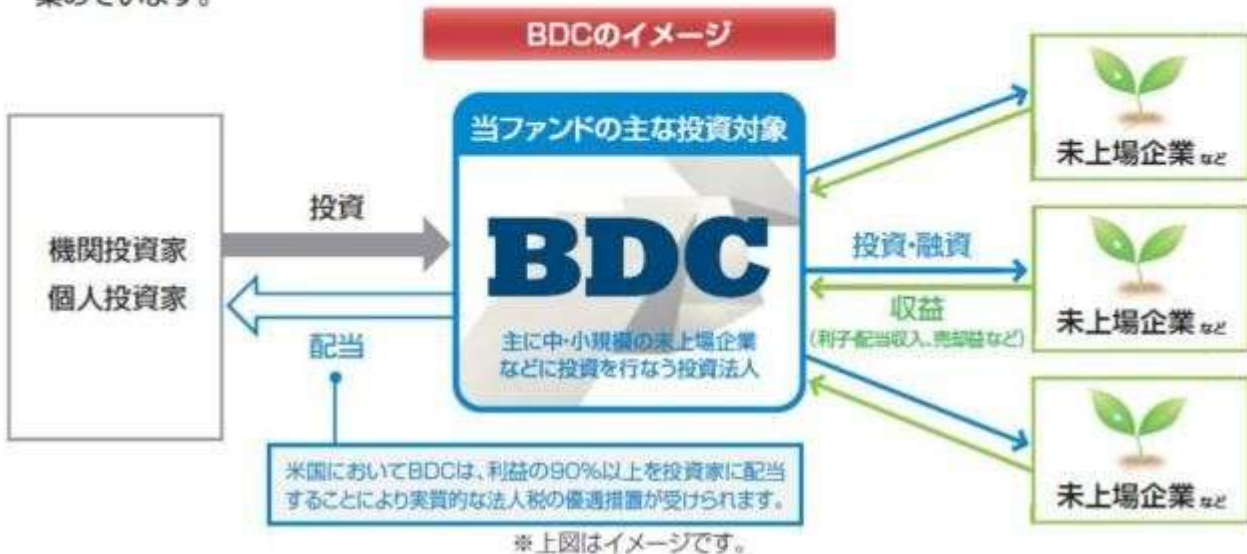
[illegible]

BDCのイメージ

機関投資家
個人投資家

投資

配当

当ファンドの主な投資対象

BDC

主に中・小規模の未上場企業などに投資を行なう投資法人

投資・融資

収益
(利子配当収入、売却益など)

未上場企業など

未上場企業など

未上場企業など

米国においてBDCは、利益の90%以上を投資家に配当することにより実質的な法人税の優遇措置が受けられます。

※上図はイメージです。